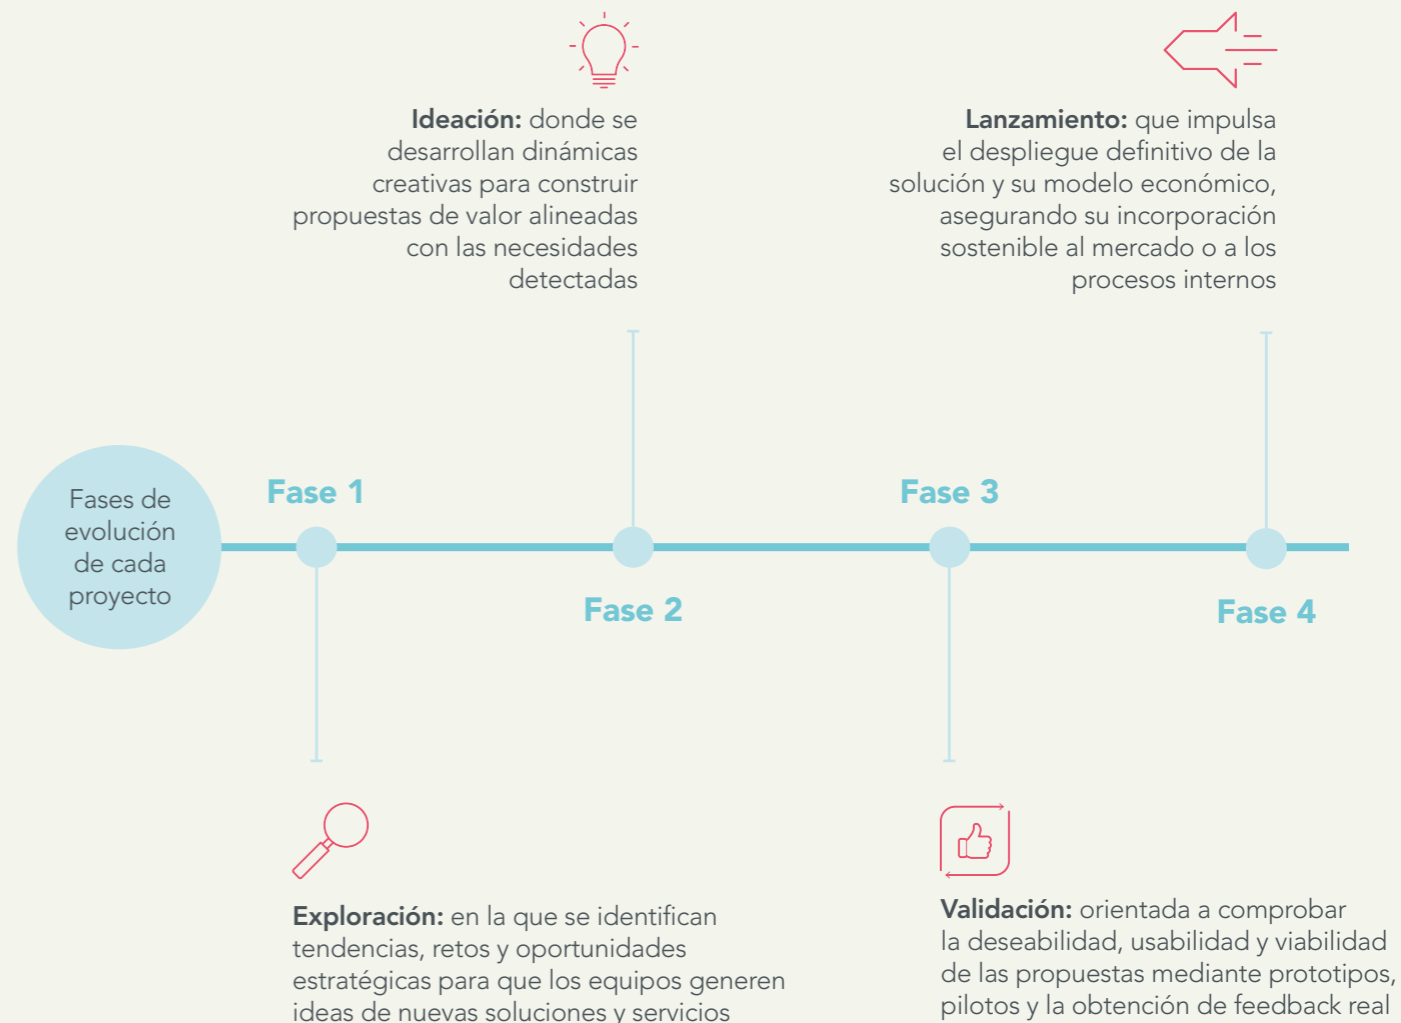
**Ideación:** donde se desarrollan dinámicas creativas para construir propuestas de valor alineadas con las necesidades detectadas

**Lanzamiento:** que impulsa el despliegue definitivo de la solución y su modelo económico, asegurando su incorporación sostenible al mercado o a los procesos internos

Fases de evolución de cada proyecto

Fase 1

Fase 2

Fase 3

Fase 4

**Exploración:** en la que se identifican tendencias, retos y oportunidades estratégicas para que los equipos generen ideas de nuevas soluciones y servicios

**Validación:** orientada a comprobar la deseabilidad, usabilidad y viabilidad de las propuestas mediante prototipos, pilotos y la obtención de feedback real